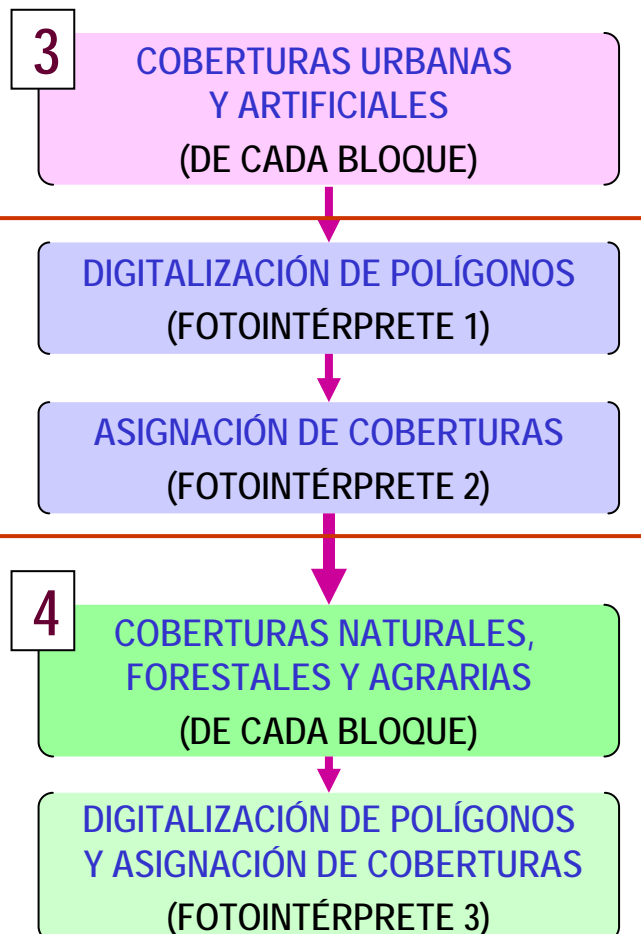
3

COBERTURAS URBANAS Y ARTIFICIALES
(DE CADA BLOQUE)

DIGITALIZACIÓN DE POLÍGONOS
(FOTOINTÉRPRETE 1)

ASIGNACIÓN DE COBERTURAS
(FOTOINTÉRPRETE 2)

4

COBERTURAS NATURALES, FORESTALES Y AGRARIAS
(DE CADA BLOQUE)

DIGITALIZACIÓN DE POLÍGONOS Y ASIGNACIÓN DE COBERTURAS
(FOTOINTÉRPRETE 3)